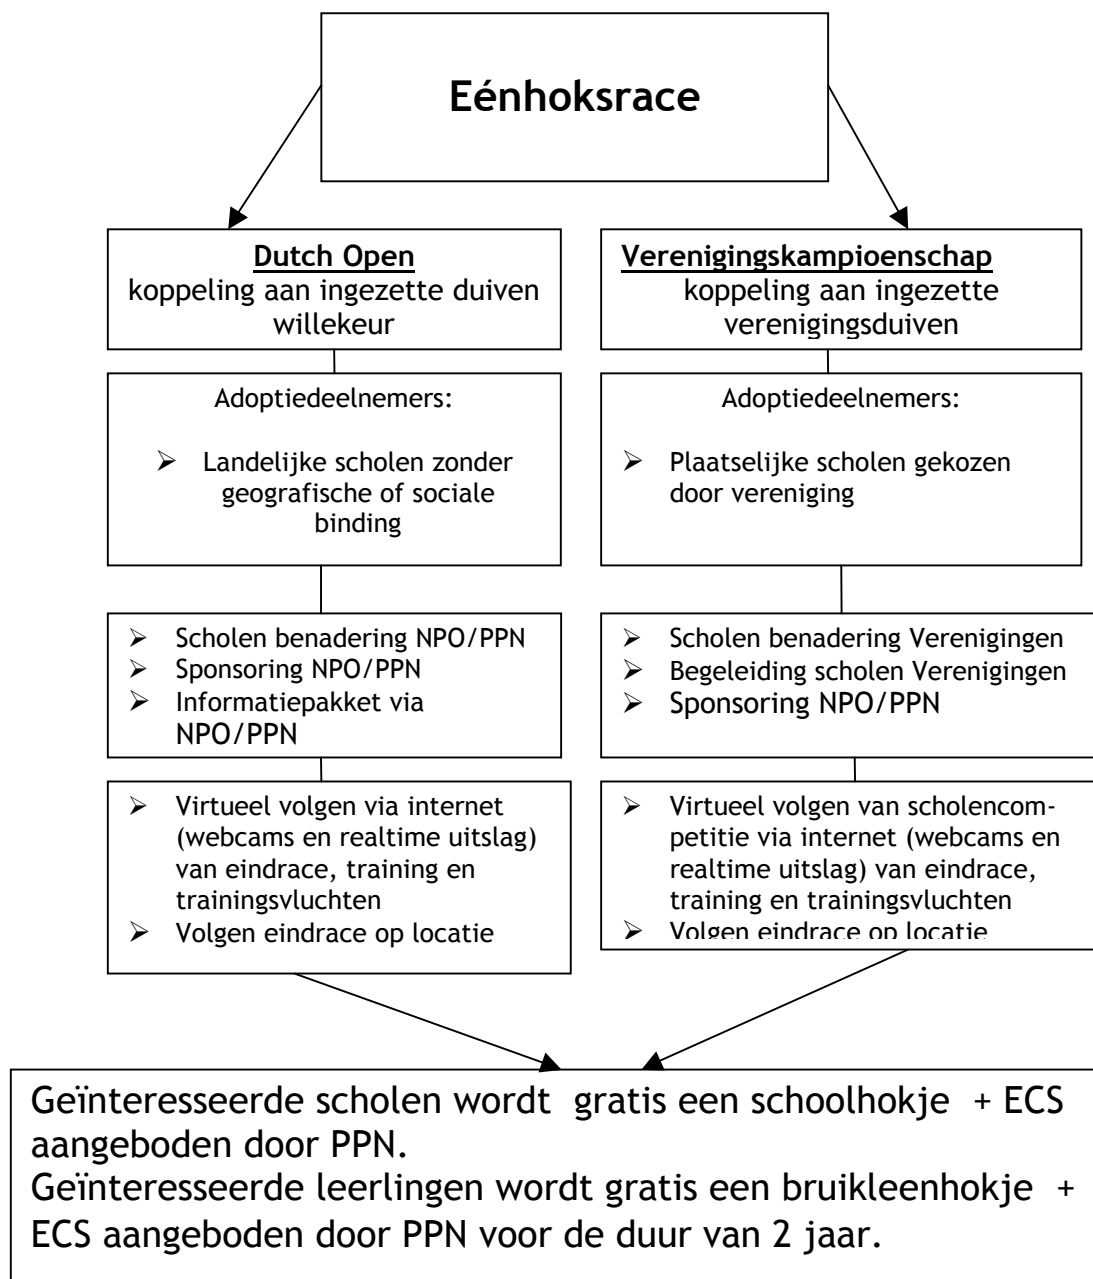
Eénhoksrace

Dutch Open
koppeling aan ingezette duiven willekeur

Adoptiedeelnemers:

➢ Landelijke scholen zonder geografische of sociale binding

➢ Scholen benadering NPO/PPN
➢ Sponsoring NPO/PPN
➢ Informatiepakket via NPO/PPN

➢ Virtueel volgen via internet (webcams en realtime uitslag) van eindrace, training en trainingsvluchten
➢ Volgen eindrace op locatie

Verenigingskampioenschap
koppeling aan ingezette verenigingsduiven

Adoptiedeelnemers:

➢ Plaatselijke scholen gekozen door vereniging

➢ Scholen benadering Verenigingen
➢ Begeleiding scholen Verenigingen
➢ Sponsoring NPO/PPN

➢ Virtueel volgen van scholencompetitie via internet (webcams en realtime uitslag) van eindrace, training en trainingsvluchten
➢ Volgen eindrace op locatie

Geïnteresseerde scholen wordt gratis een schoolhokje + ECS aangeboden door PPN.
Geïnteresseerde leerlingen wordt gratis een bruikleenhokje + ECS aangeboden door PPN voor de duur van 2 jaar.